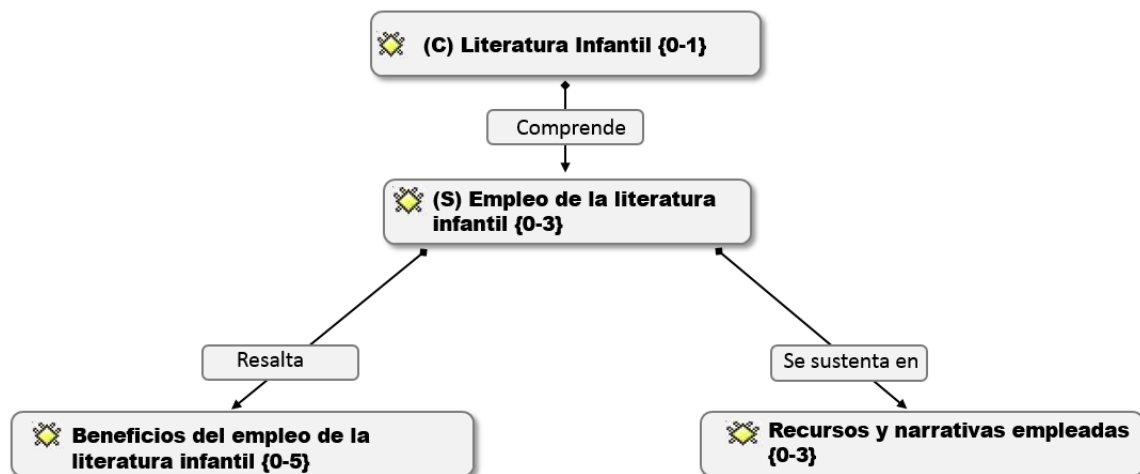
(C) Literatura Infantil {0-1}

Comprende

(S) Empleo de la literatura infantil {0-3}

Resalta

Se sustenta en

Beneficios del empleo de la literatura infantil {0-5}

Recursos y narrativas empleadas {0-3}